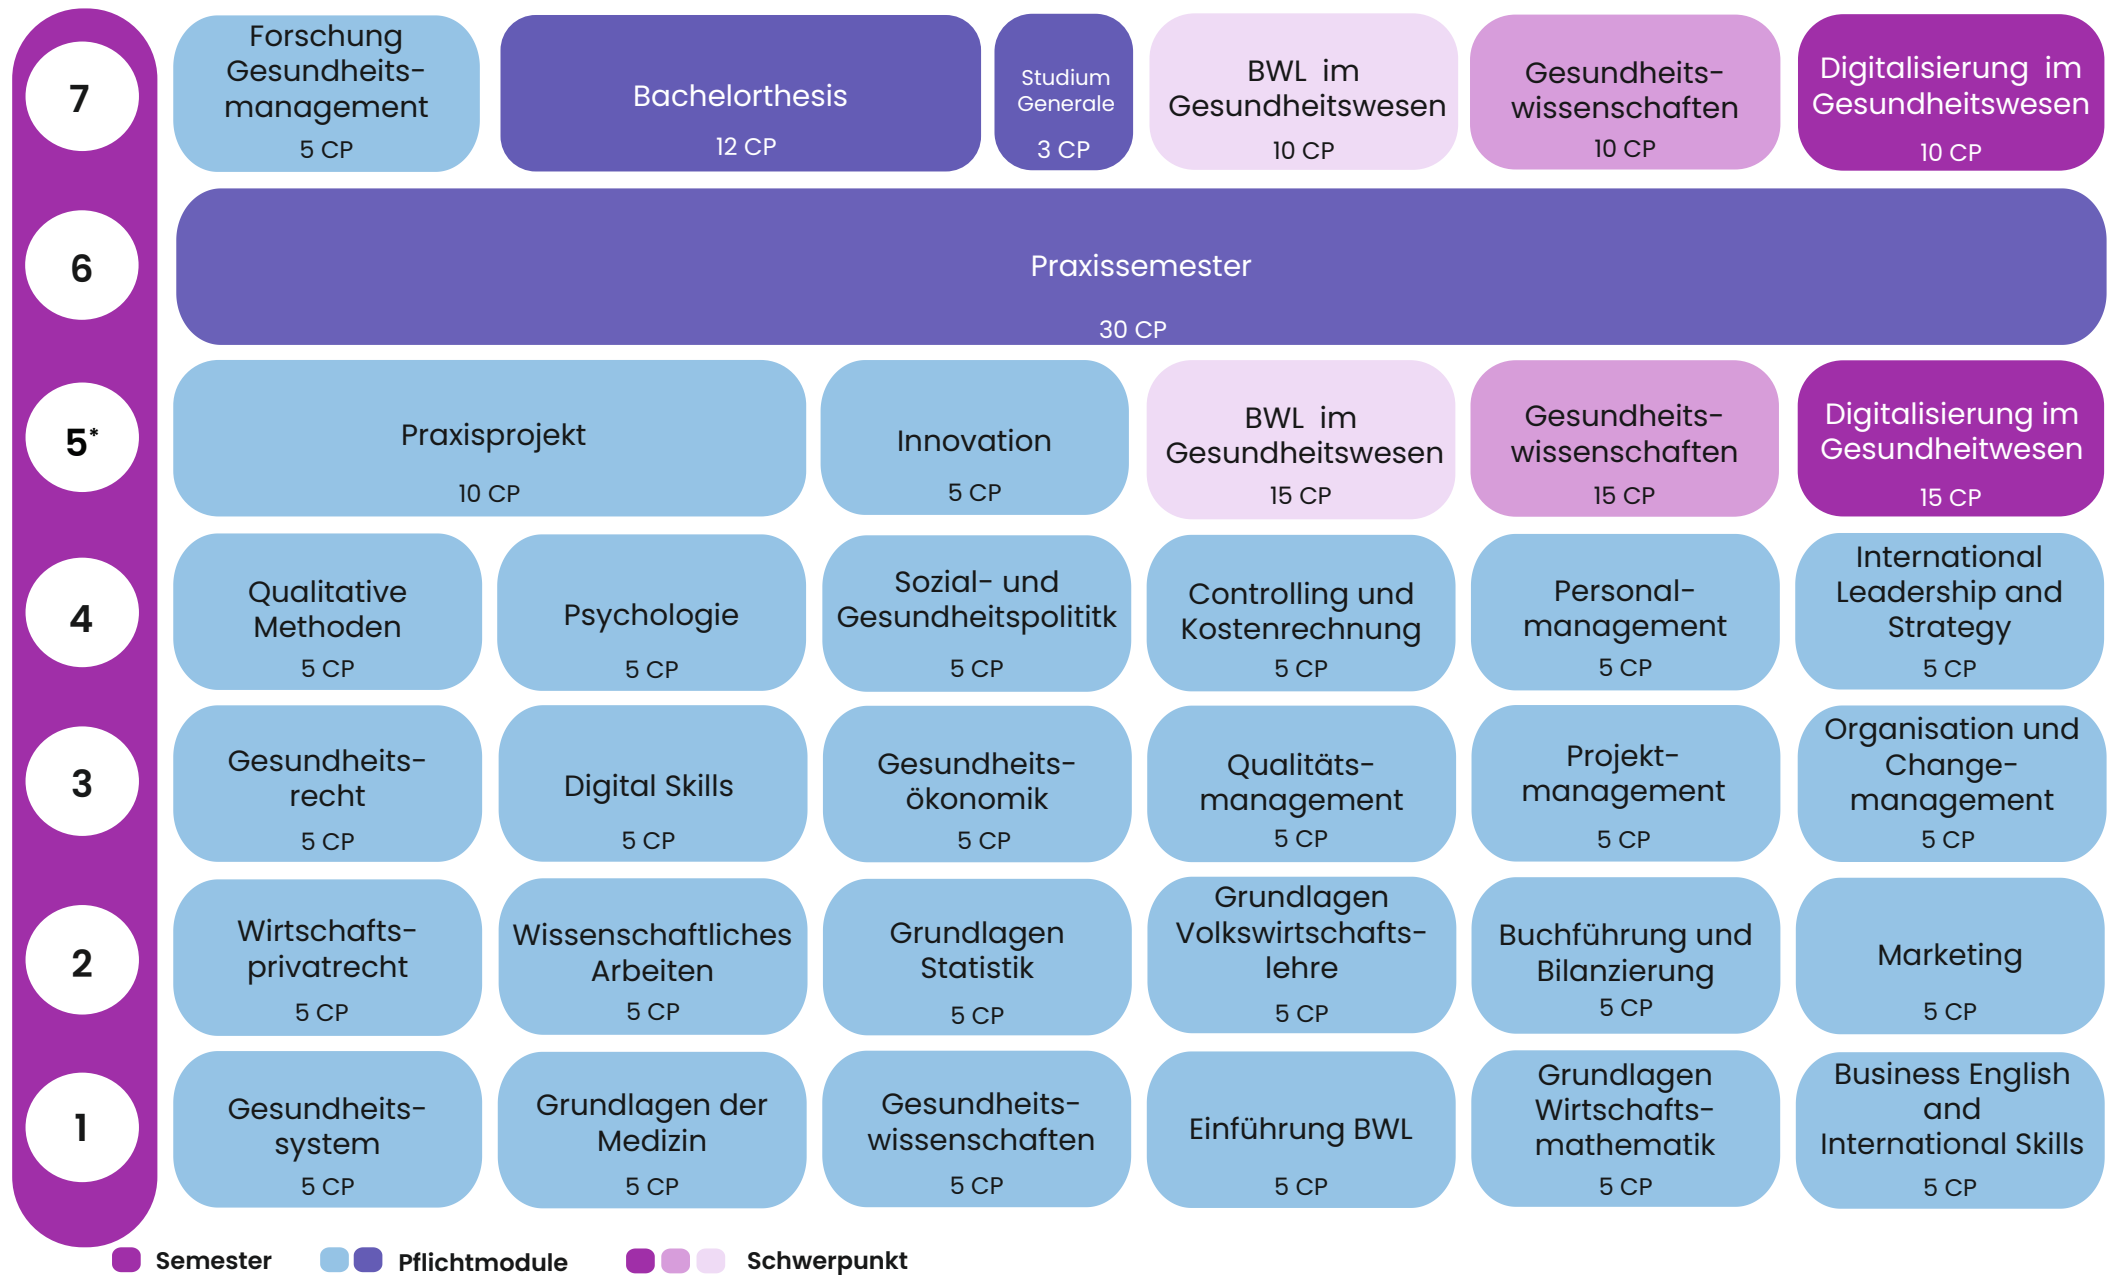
7

Forschung Gesundheitsmanagement
5 CP

Bachelorthesis
12 CP

Studium Generale
3 CP

BWL im Gesundheitswesen
10 CP

Gesundheitswissenschaften
10 CP

Digitalisierung im Gesundheitswesen
10 CP

6

Praxissemester
30 CP

5*

Praxisprojekt
10 CP

Innovation
5 CP

BWL im Gesundheitswesen
15 CP

Gesundheitswissenschaften
15 CP

Digitalisierung im Gesundheitwesen
15 CP

4

Qualitative Methoden
5 CP

Psychologie
5 CP

Sozial- und Gesundheitspolititk
5 CP

Controlling und Kostenrechnung
5 CP

Personalmanagement
5 CP

International Leadership and Strategy
5 CP

3

Gesundheitsrecht
5 CP

Digital Skills
5 CP

Gesundheitsökonomik
5 CP

Qualitätsmanagement
5 CP

Projektmanagement
5 CP

Organisation und Changemanagement
5 CP

2

Wirtschaftsprivatrecht
5 CP

Wissenschaftliches Arbeiten
5 CP

Grundlagen Statistik
5 CP

Grundlagen Volkswirtschaftslehre
5 CP

Buchführung und Bilanzierung
5 CP

Marketing
5 CP

1

Gesundheitssystem
5 CP

Grundlagen der Medizin
5 CP

Gesundheitswissenschaften
5 CP

Einführung BWL
5 CP

Grundlagen Wirtschaftsmathematik
5 CP

Business English and International Skills
5 CP

Semester Pflichtmodule Schwerpunkt